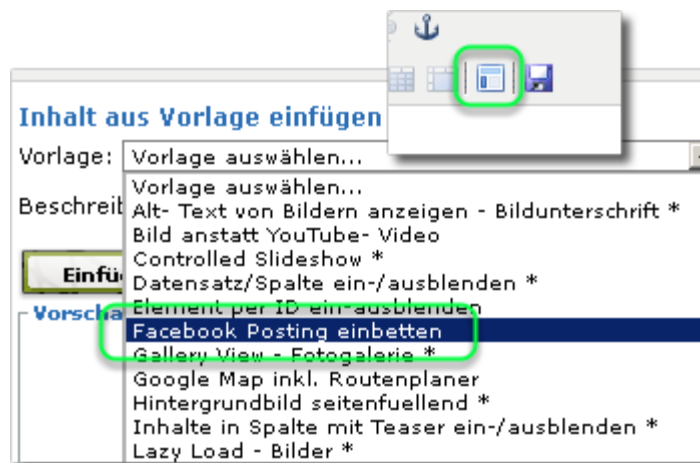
Inhalt aus Vorlage einfügen

Vorlage: Vorlage auswählen...

Beschreib

Einfü

Vorscha

Vorlage auswählen...
Alt- Text von Bildern anzeigen - Bildunterschrift *
Bild anstatt YouTube- Video
Controlled Slideshow *
Datensatz/Spalte ein-/ausblenden *
Element per ID ein-ausblenden
Facebook Posting einbetten
Gallery View - Fotogalerie *
Google Map inkl. Routenplaner
Hintergrundbild seitenfuellend *
Inhalte in Spalte mit Teaser ein-/ausblenden *
Lazy Load - Bilder *